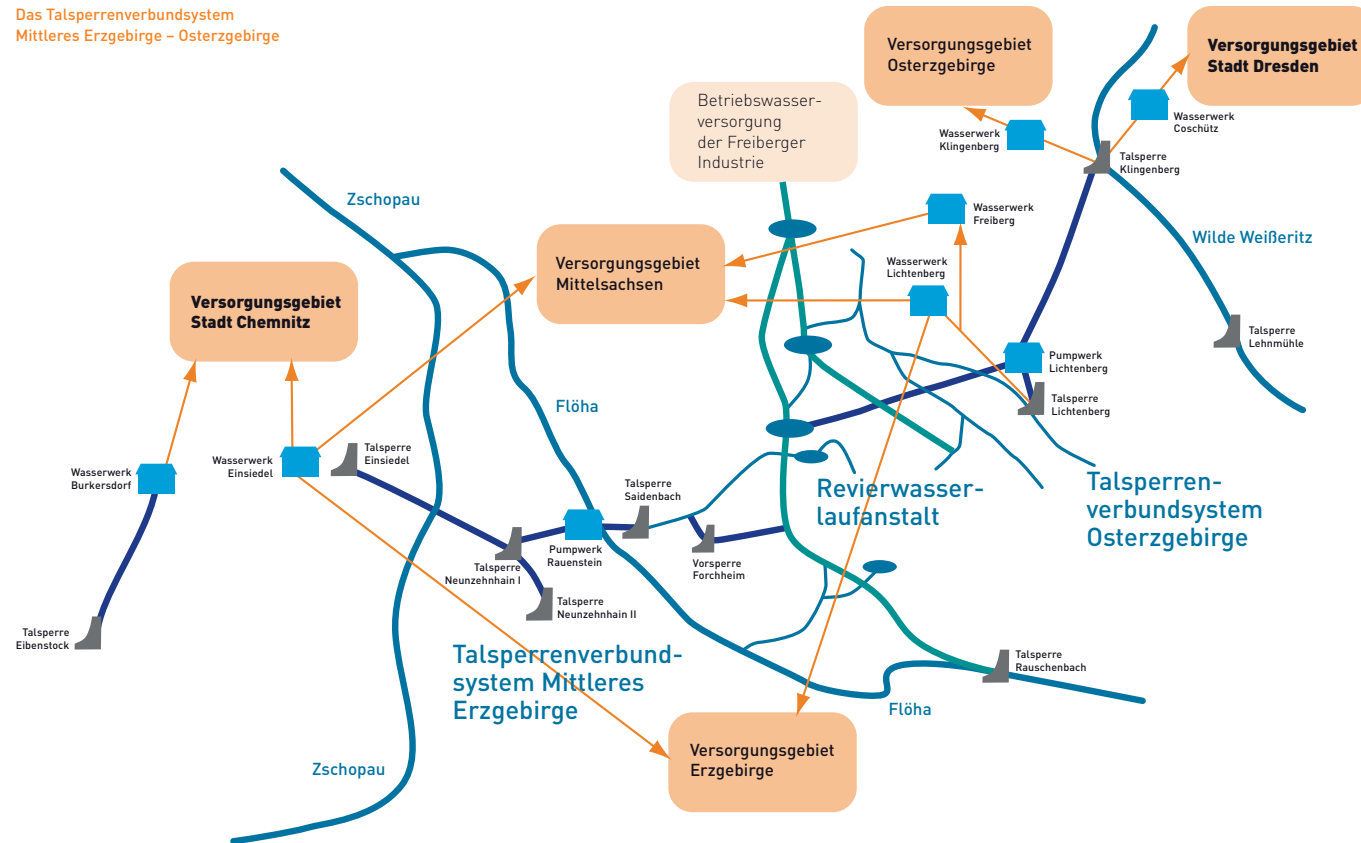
Das Talsperrenverbundsystem
Mittleres Erzgebirge – Osterzgebirge

Versorgungsgebiet Osterzgebirge

Versorgungsgebiet Stadt Dresden

Betriebswasserversorgung der Freiberger Industrie

Wasserwerk Coschütz

Wasserwerk Klingenberg

Talsperre Klingenberg

Zschopau

Wasserwerk Freiberg

Wilde Weißeritz

Versorgungsgebiet Mittelsachsen

Wasserwerk Lichtenberg

Versorgungsgebiet Stadt Chemnitz

Talsperre Lehnmühle

Pumpwerk Lichtenberg

Talsperre Lichtenberg

Flöha

Wasserwerk Einsiedel

Talsperre Einsiedel

Revierwasserlaufanstalt

Talsperrenverbundsystem Osterzgebirge

Wasserwerk Burkersdorf

Talsperre Saidenbach

Pumpwerk Rauenstein

Talsperre Neunzehnhain I

Vorsperre Forchheim

Talsperre Neunzehnhain II

Talsperre Eibenstock

Talsperrenverbundsystem Mittleres Erzgebirge

Talsperre Rauschenbach

Flöha

Versorgungsgebiet Erzgebirge

Zschopau